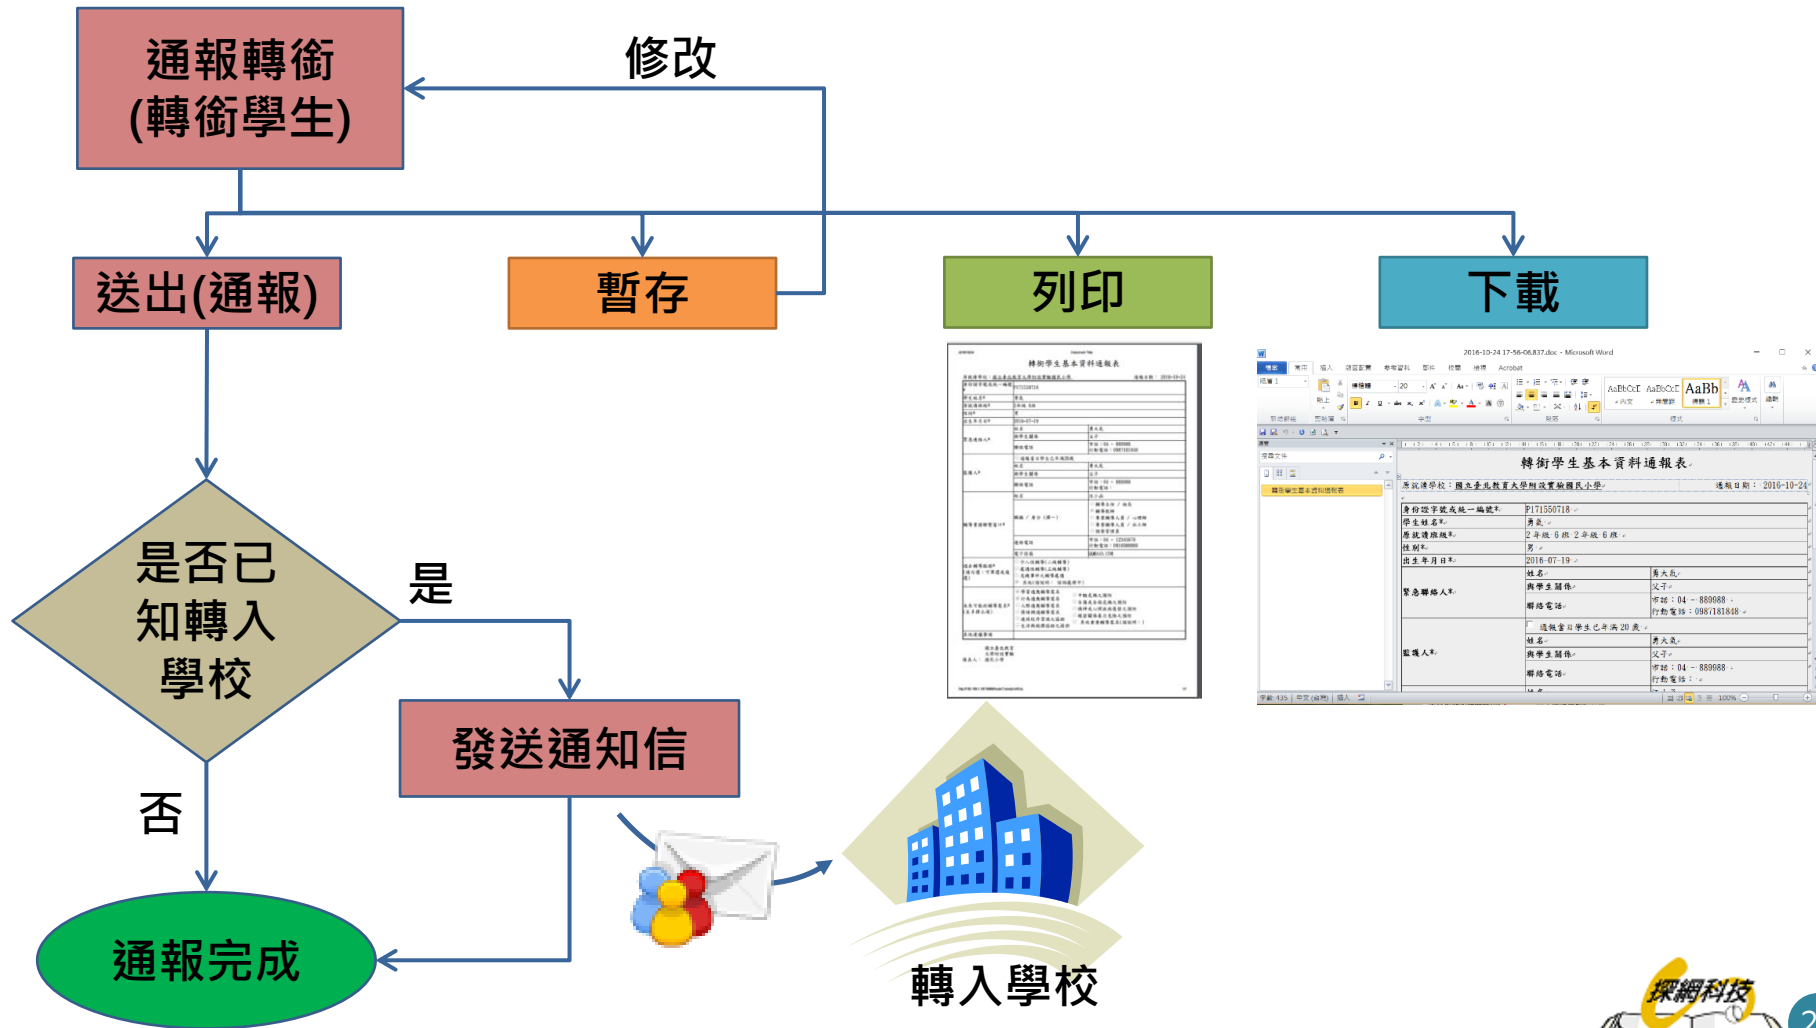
通報轉銜
(轉銜學生)

修改

送出(通報)

暫存

列印

下載

轉銜學生基本資料通報表

2016-10-24 17-56-06,837.doc - Microsoft Word

轉銜學生基本資料通報表

原就讀學校：國立臺北教育大學附設實驗國民小學

通報日期：2016-10-24

| 身份證字號或統一編號 | P171550718 | |
|---|---|---|
| 學生姓名 | 勇氣 | |
| 原就讀班級 | 2年級 6班 2年級 6班 | |
| 性別 | 男 | |
| 出生年月日 | 2016-07-19 | |
| 緊急聯絡人 | 姓名 | 勇大氣 |
| | 與學生關係 | 父子 |
| | 聯絡電話 | 市話：04 - 889988；行動電話：0987181848 |
| 監護人 | 通報當日學生已年滿20歲 | |
| | 姓名 | 勇大氣 |
| | 與學生關係 | 父子 |
| | 聯絡電話 | 市話：04 - 889988；行動電話： |

是否已知轉入學校

是

否

發送通知信

通報完成

轉入學校

探網科技